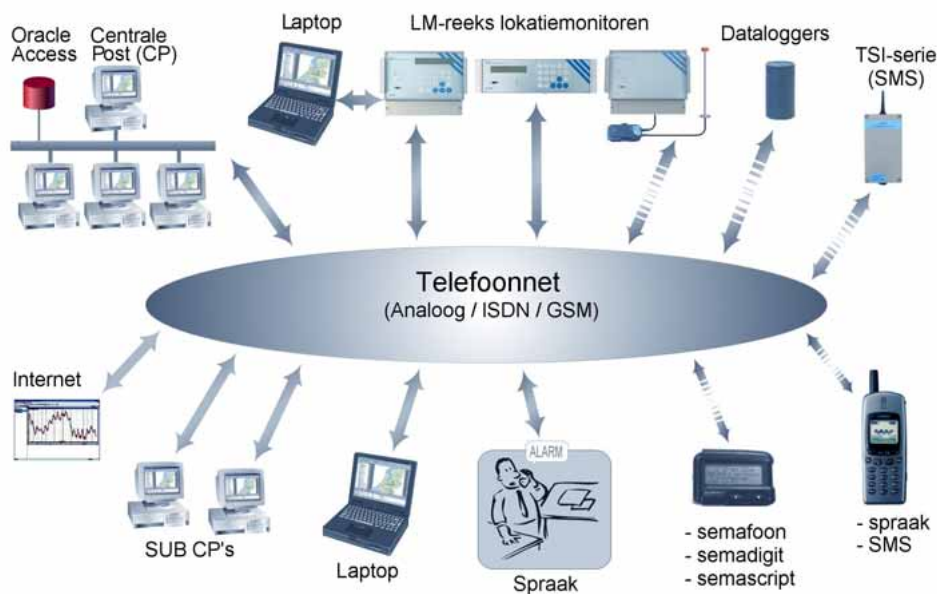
Oracle Access

Centrale Post (CP)

Laptop

LM-reeks lokatiemonitoren

Dataloggers

TSI-serie (SMS)

Telefoonnet
(Analoog / ISDN / GSM)

Internet

SUB CP's

Laptop

ALARM

Spraak

- semafoon
- semadigit
- semascript

- spraak
- SMS